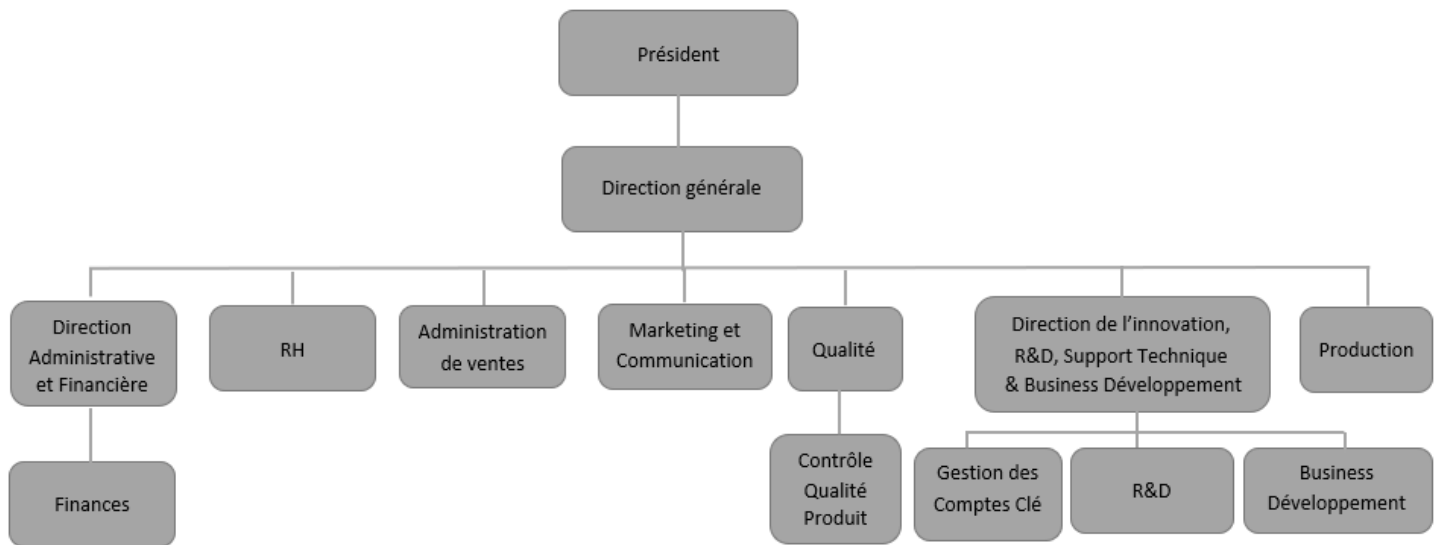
Président

Direction générale

Direction Administrative et Financière

RH

Administration de ventes

Marketing et Communication

Qualité

Direction de l’innovation, R&D, Support Technique & Business Développement

Production

Finances

Contrôle Qualité Produit

Gestion des Comptes Clé

R&D

Business Développement